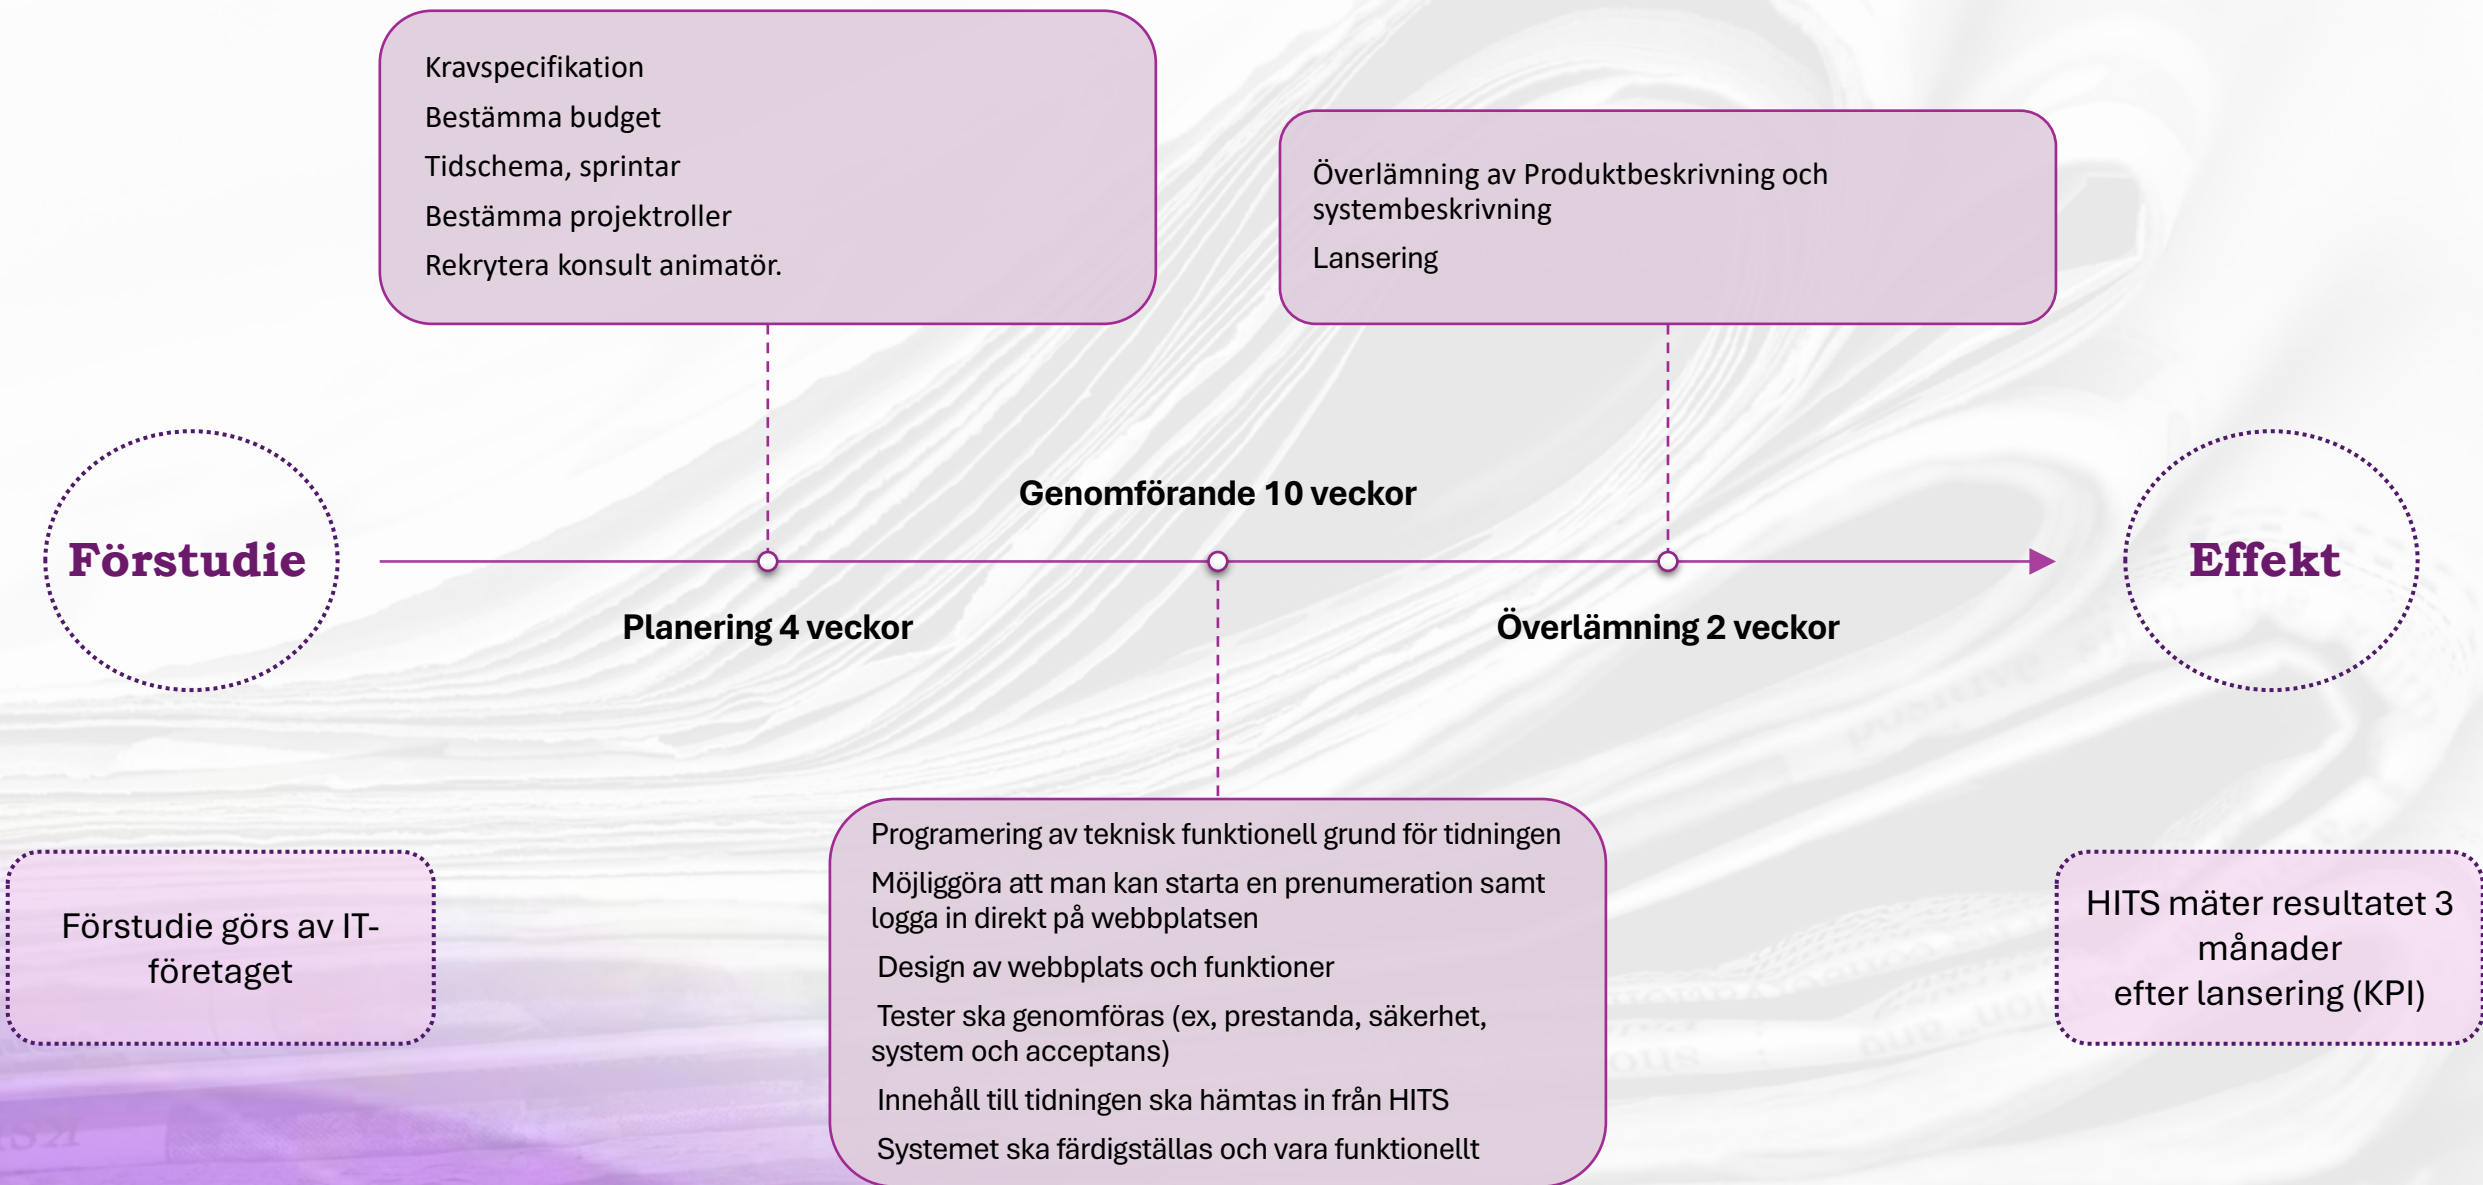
Kravspecifikation
Bestämma budget
Tidschema, sprintar
Bestämma projektroller
Rekrytera konsult animatör.

Överlämning av Produktbeskrivning och systembeskrivning
Lansering

Genomförande 10 veckor

Förstudie

Effekt

Planering 4 veckor

Överlämning 2 veckor

Förstudie görs av IT-företaget

Programering av teknisk funktionell grund för tidningen
Möjliggöra att man kan starta en prenumeration samt logga in direkt på webbplatsen
Design av webbplats och funktioner
Tester ska genomföras (ex, prestanda, säkerhet, system och acceptans)
Innehåll till tidningen ska hämtas in från HITS
Systemet ska färdigställas och vara funktionellt

HITS mäter resultatet 3 månader efter lansering (KPI)